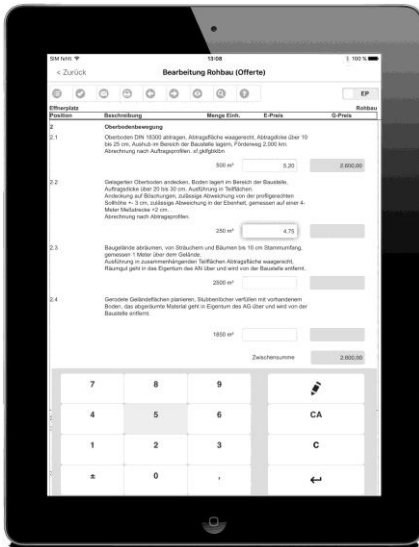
SIM fehlt
13:08
100 %

< Zurück
Bearbeitung Rohbau (Offerte)

EP

Effnerplatz
Rohbau

| Position | Beschreibung | Menge Einh. | E-Preis | G-Preis |
|---|---|---|---|---|
| 2 | Oberbodenbewegung | | | |
| 2.1 | Oberboden DIN 18300 abtragen. Abtragsfläche waagerecht, Abtragsdicke über 10 bis 25 cm. Aushub im Bereich der Baustelle lagern, Förderweg 2.000 km. Abrechnung nach Auftragsprofilen. el.gelgebbn | 500 m² | 5,20 | 2.600,00 |
| 2.2 | Gelagerten Oberboden andecken. Boden lagern im Bereich der Baustelle. Auftragsdicke über 20 bis 30 cm. Ausführung in Teilflächen. Andeckung auf Böschungen, zulässige Abweichung von der profilgerechten Sollhöhe +- 3 cm, zulässige Abweichung in der Ebenheit, gemessen auf einer 4-Meter-Meßstrecke ±2 cm. Abrechnung nach Abtragsprofilen. | 250 m² | 4,75 | |
| 2.3 | Baugelände abräumen, von Sträuchern und Bäumen bis 10 cm Stammumfang, gemessen 1 Meter über dem Gelände. Ausführung in zusammenhängenden Teilflächen Abtragsfläche waagerecht. Räumgut geht in das Eigentum des AN über und wird von der Baustelle entfernt. | 2500 m² | | |
| 2.4 | Gerodete Geländeflächen planieren, Stubbenlöcher verfüllen mit vorhandenem Boden, das abgeräumte Material geht in Eigentum des AG über und wird von der Baustelle entfernt. | 1850 m² | | |
| | | | Zwischensumme | 2.600,00 |

7
8
9
4
5
6
CA
1
2
3
C
±
0
,